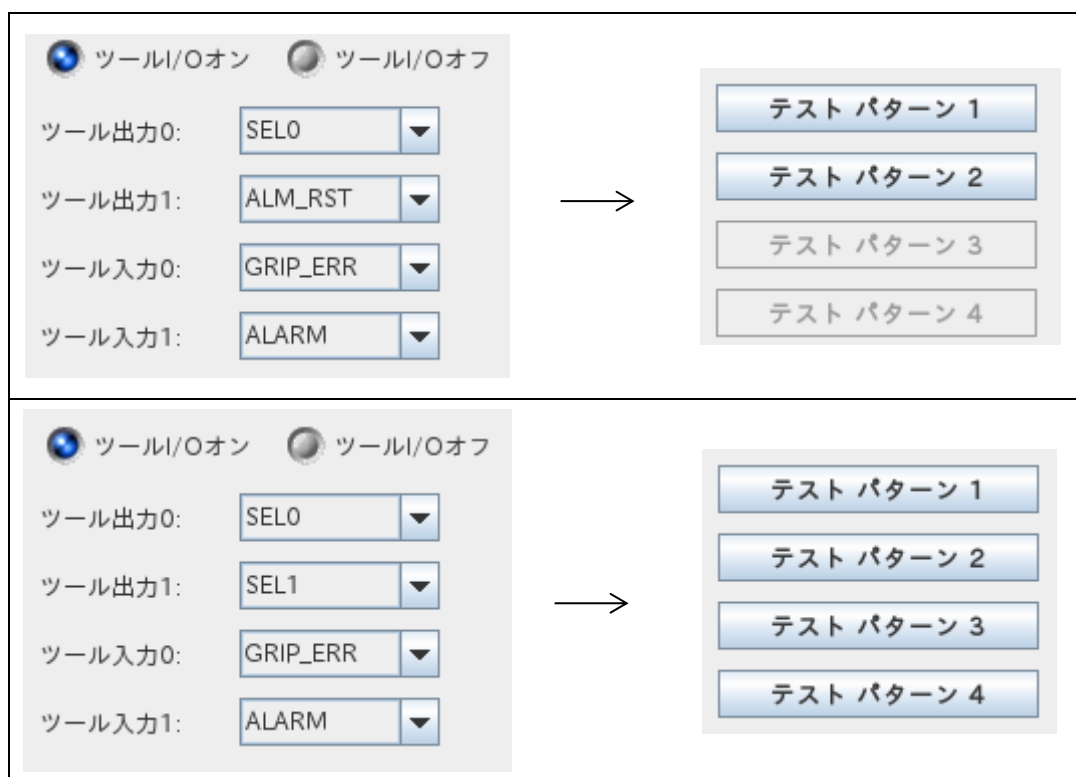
ツールI/Oオン ツールI/Oオフ

ツール出力0: SEL0

ツール出力1: ALM_RST

ツール入力0: GRIP_ERR

ツール入力1: ALARM

テスト パターン 1

テスト パターン 2

テスト パターン 3

テスト パターン 4

ツールI/Oオン ツールI/Oオフ

ツール出力0: SEL0

ツール出力1: SEL1

ツール入力0: GRIP_ERR

ツール入力1: ALARM

テスト パターン 1

テスト パターン 2

テスト パターン 3

テスト パターン 4